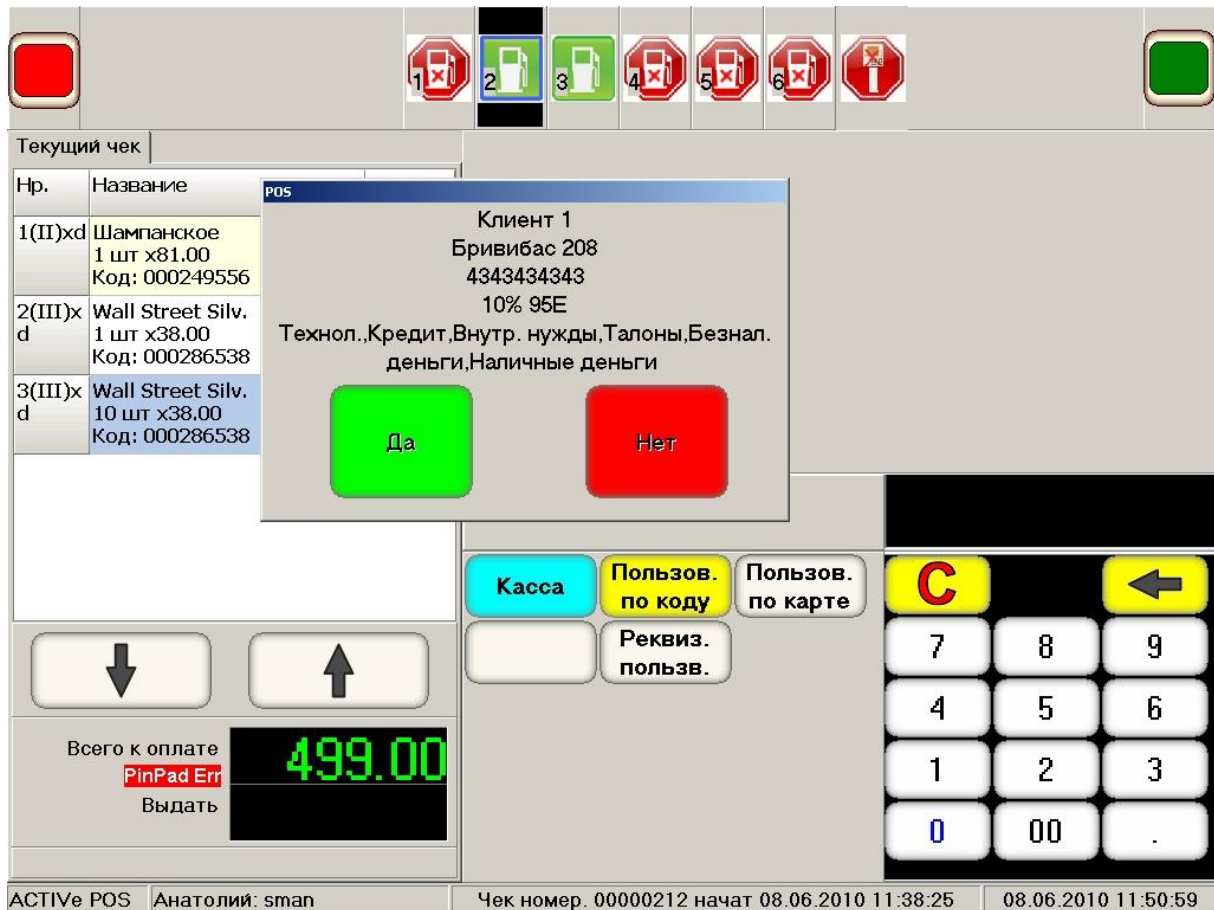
1 2 3 4 5 6

Текущий чек

| Нр. | Название |
|---|---|
| 1(II)xd | Шампанское 1 шт x81.00 Код: 000249556 |
| 2(III)xd | Wall Street Silv. 1 шт x38.00 Код: 000286538 |
| 3(III)xd | Wall Street Silv. 10 шт x38.00 Код: 000286538 |

POS

Клиент 1
Бривибас 208
4343434343
10% 95E
Технол.,Кредит,Внутр. нужды,Талоны,Безнал. деньги,Наличные деньги

Да

Нет

Касса
Пользов. по коду
Пользов. по карте
Реквиз. пользв.

C
7 8 9
4 5 6
1 2 3
0 00 .

Всего к оплате
PinPad Err
499.00
Выдать

ACTIVe POS Анатолий: sman Чек номер. 00000212 начат 08.06.2010 11:38:25 08.06.2010 11:50:59